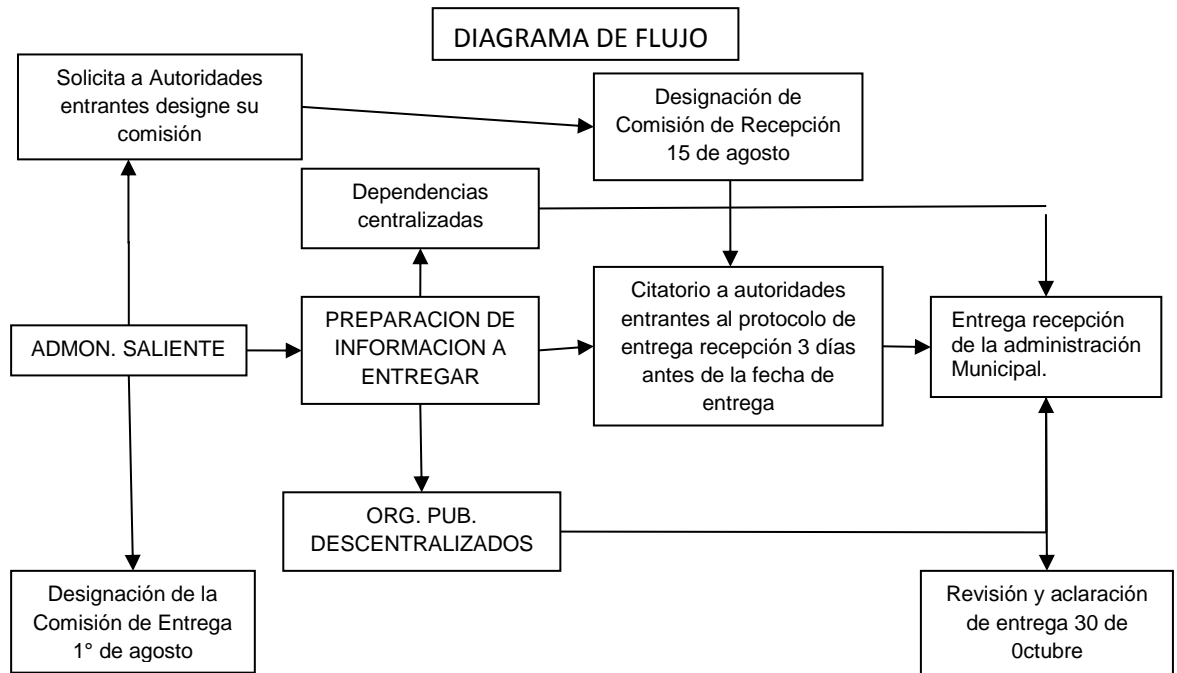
DIAGRAMA DE FLUJO

Solicita a Autoridades entrantes designe su comisión

Designación de Comisión de Recepción 15 de agosto

Dependencias centralizadas

ADMON. SALIENTE

PREPARACION DE INFORMACION A ENTREGAR

Citatorio a autoridades entrantes al protocolo de entrega recepción 3 días antes de la fecha de entrega

Entrega recepción de la administración Municipal.

ORG. PUB. DESCENTRALIZADOS

Designación de la Comisión de Entrega 1° de agosto

Revisión y aclaración de entrega 30 de 0ctubre